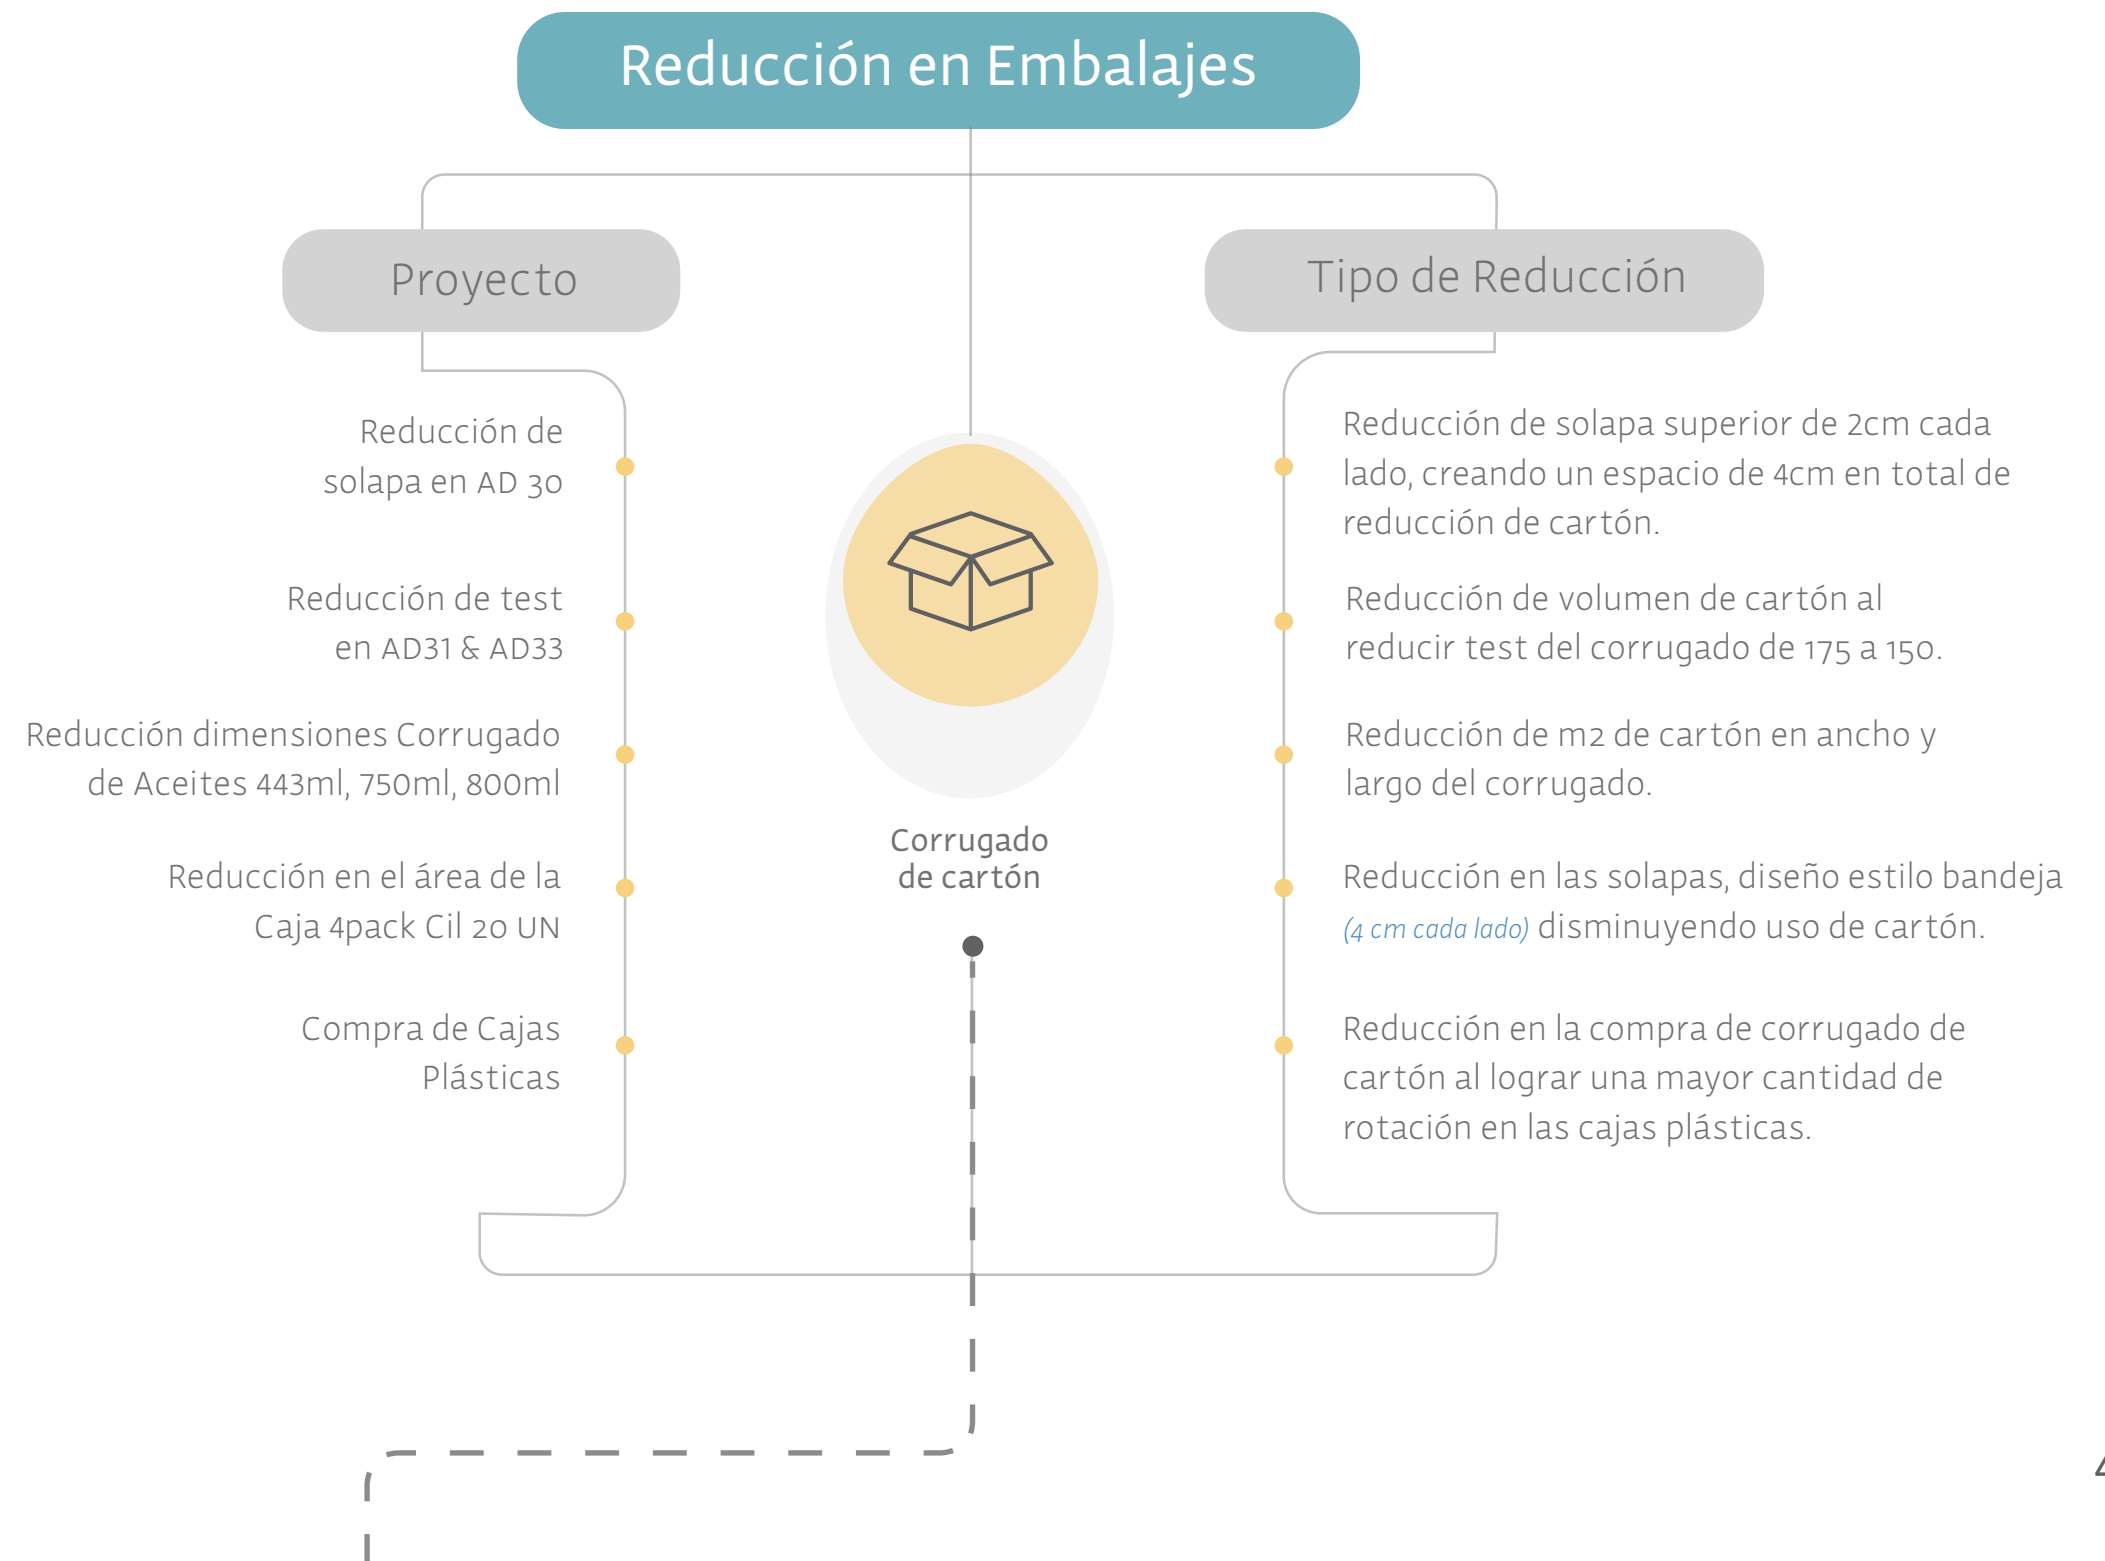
Reducción en Embalajes

Proyecto

Tipo de Reducción

Reducción de solapa en AD 30

Reducción de test en AD31 & AD33

Reducción dimensiones Corrugado de Aceites 443ml, 750ml, 800ml

Reducción en el área de la Caja 4pack Cil 20 UN

Compra de Cajas Plásticas

Corrugado de cartón

Reducción de solapa superior de 2cm cada lado, creando un espacio de 4cm en total de reducción de cartón.

Reducción de volumen de cartón al reducir test del corrugado de 175 a 150.

Reducción de m2 de cartón en ancho y largo del corrugado.

Reducción en las solapas, diseño estilo bandeja (4 cm cada lado) disminuyendo uso de cartón.

Reducción en la compra de corrugado de cartón al lograr una mayor cantidad de rotación en las cajas plásticas.